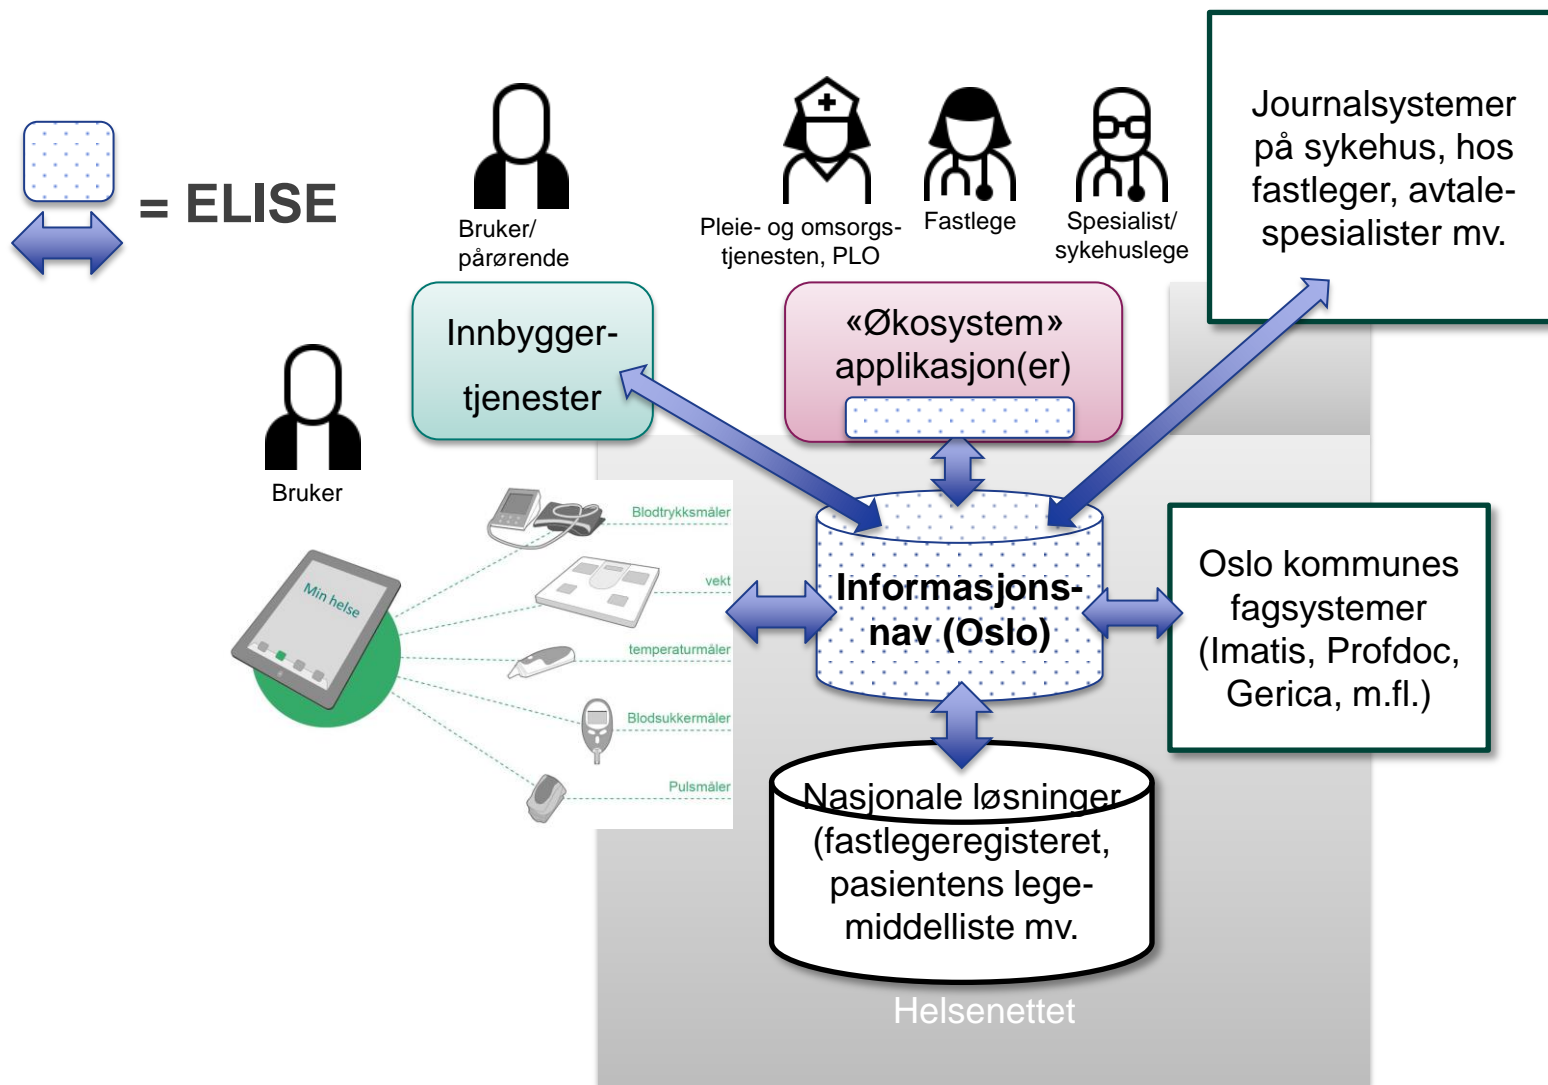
= ELISE

Bruker/ pårørende

Pleie- og omsorgstjenesten, PLO

Fastlege

Spesialist/ sykehuslege

Journalsystemer på sykehus, hos fastleger, avtalespesialister mv.

Innbyggertjenester

«Økosystem» applikasjon(er)

Bruker

Min helse

Blodtrykksmåler

vekt

temperaturmåler

Blodsukkermåler

Pulsmåler

Informasjonsnav (Oslo)

Oslo kommunes fagsystemer (Imatis, Profdoc, Gerica, m.fl.)

Nasjonale løsninger (fastlegeregisteret, pasientens legemiddelliste mv.

Helsenettet